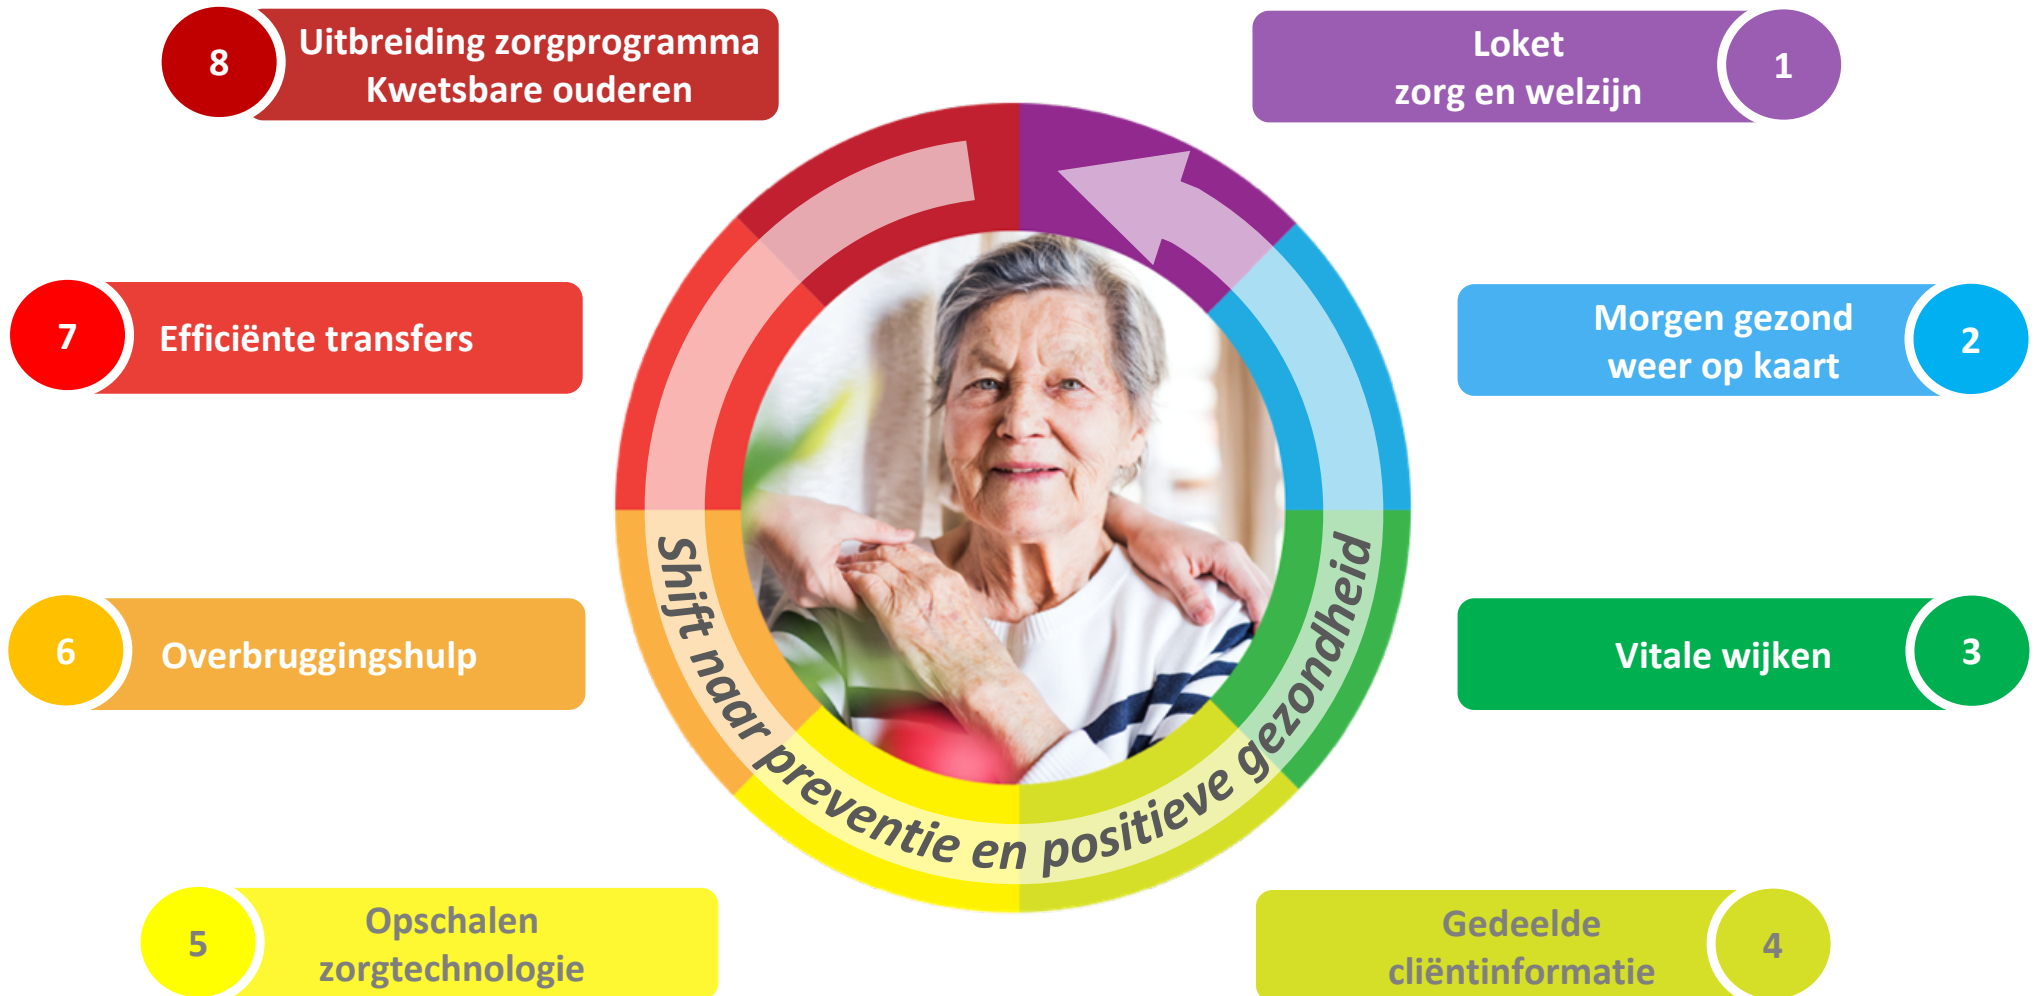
8 Uitbreiding zorgprogramma Kwetsbare ouderen

Loket zorg en welzijn 1

7 Efficiënte transfers

Morgen gezond weer op kaart 2

6 Overbruggingshulp

Vitale wijken 3

5 Opschalen zorgtechnologie

Gedeelde cliëntinformatie 4

Shift naar preventie en positieve gezondheid